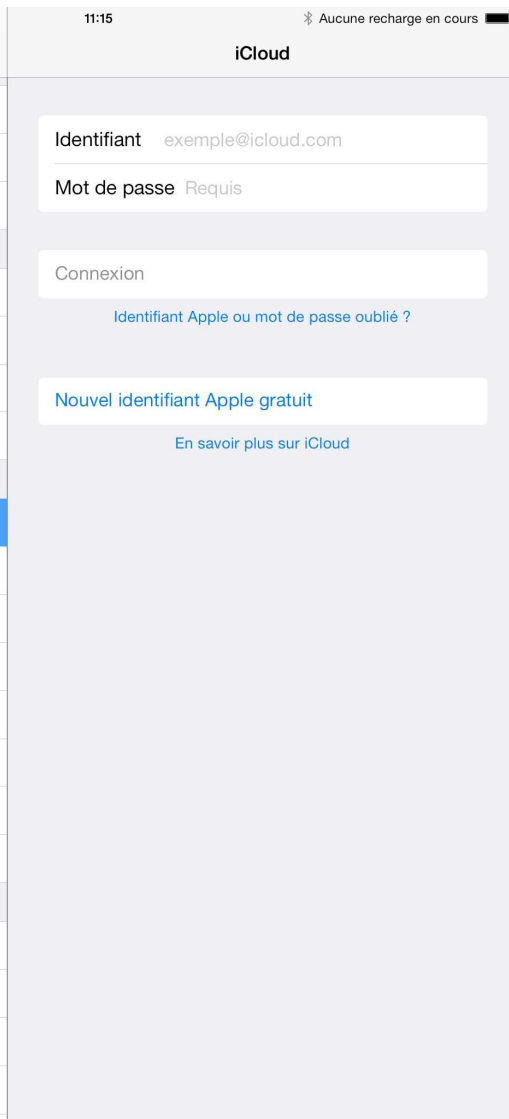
11:15
Aucune recharge en cours

iCloud

Identifiant exemple@icloud.com
Mot de passe Requis

Connexion

Identifiant Apple ou mot de passe oublié ?

Nouvel identifiant Apple gratuit

En savoir plus sur iCloud